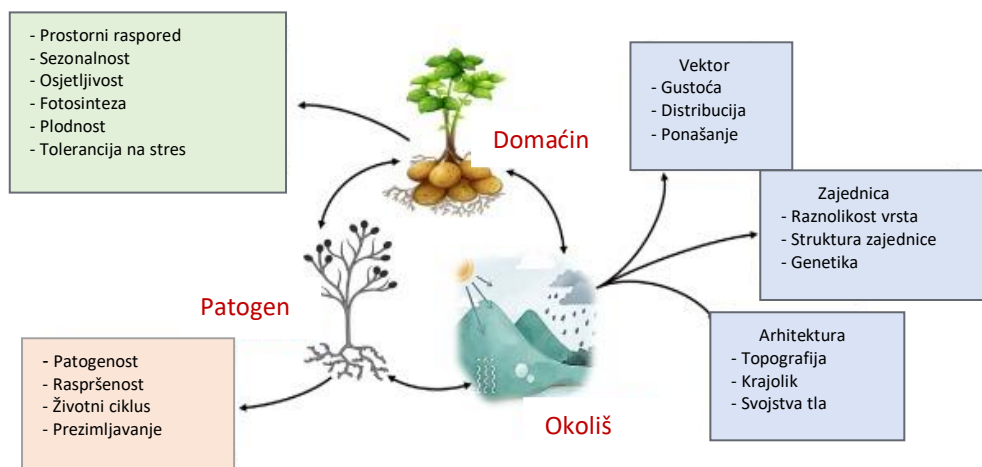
- Prostorni raspored
- Sezonalnost
- Osjetljivost
- Fotosinteza
- Plodnost
- Tolerancija na stres

Domaćin

Vektor
- Gustoća
- Distribucija
- Ponašanje

Zajednica
- Raznolikost vrsta
- Struktura zajednice
- Genetika

Patogen

Arhitektura
- Topografija
- Krajolik
- Svojstva tla

- Patogenost
- Raspršenost
- Životni ciklus
- Prezimljavanje

Okoliš